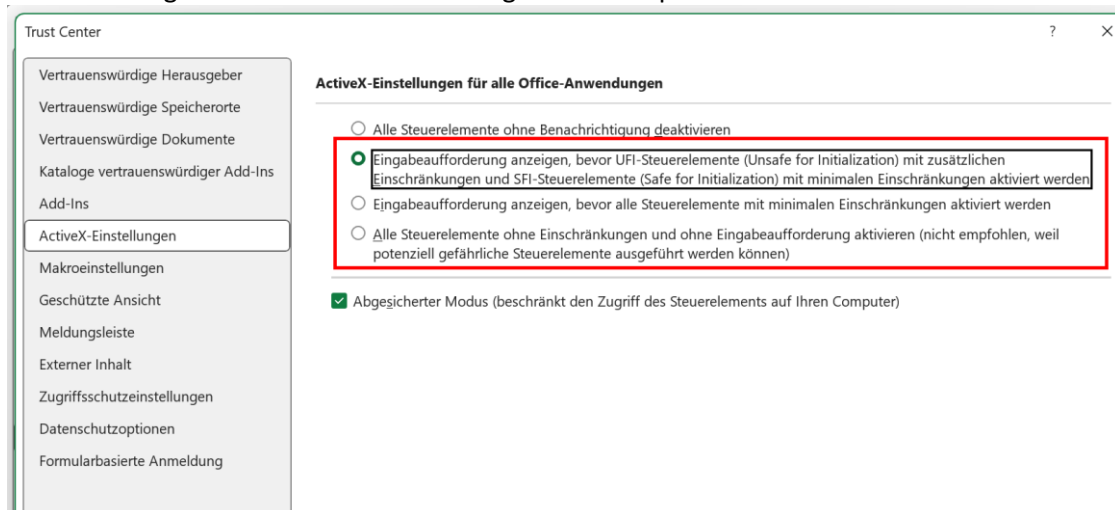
Trust Center

?

×

Vertrauenswürdige Herausgeber
Vertrauenswürdige Speicherorte
Vertrauenswürdige Dokumente
Kataloge vertrauenswürdiger Add-Ins
Add-Ins
ActiveX-Einstellungen
Makroeinstellungen
Geschützte Ansicht
Meldungsleiste
Externer Inhalt
Zugriffsschutzeinstellungen
Datenschutzoptionen
Formularbasierte Anmeldung

ActiveX-Einstellungen für alle Office-Anwendungen

Alle Steuerelemente ohne Benachrichtigung deaktivieren

Eingabeaufforderung anzeigen, bevor UFI-Steuerelemente (Unsafe for Initialization) mit zusätzlichen Einschränkungen und SFI-Steuerelemente (Safe for Initialization) mit minimalen Einschränkungen aktiviert werden

Eingabeaufforderung anzeigen, bevor alle Steuerelemente mit minimalen Einschränkungen aktiviert werden

Alle Steuerelemente ohne Einschränkungen und ohne Eingabeaufforderung aktivieren (nicht empfohlen, weil potenziell gefährliche Steuerelemente ausgeführt werden können)

Abgesicherter Modus (beschränkt den Zugriff des Steuerelements auf Ihren Computer)